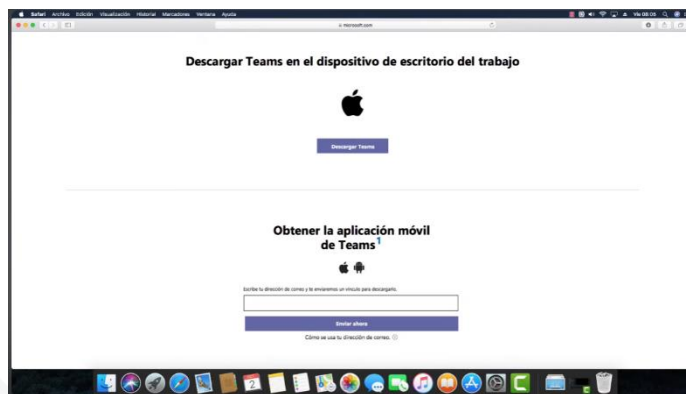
Safari Archivo Edición Visualización Historial Marcadores Ventana Ayuda

Vie 08:05

microsoft.com

Descargar Teams en el dispositivo de escritorio del trabajo

Descargar Teams

Obtener la aplicación móvil de Teams¹

Escribe tu dirección de correo y te enviaremos un vínculo para descargarlo.

Enviar ahora

Cómo se usa tu dirección de correo.

2